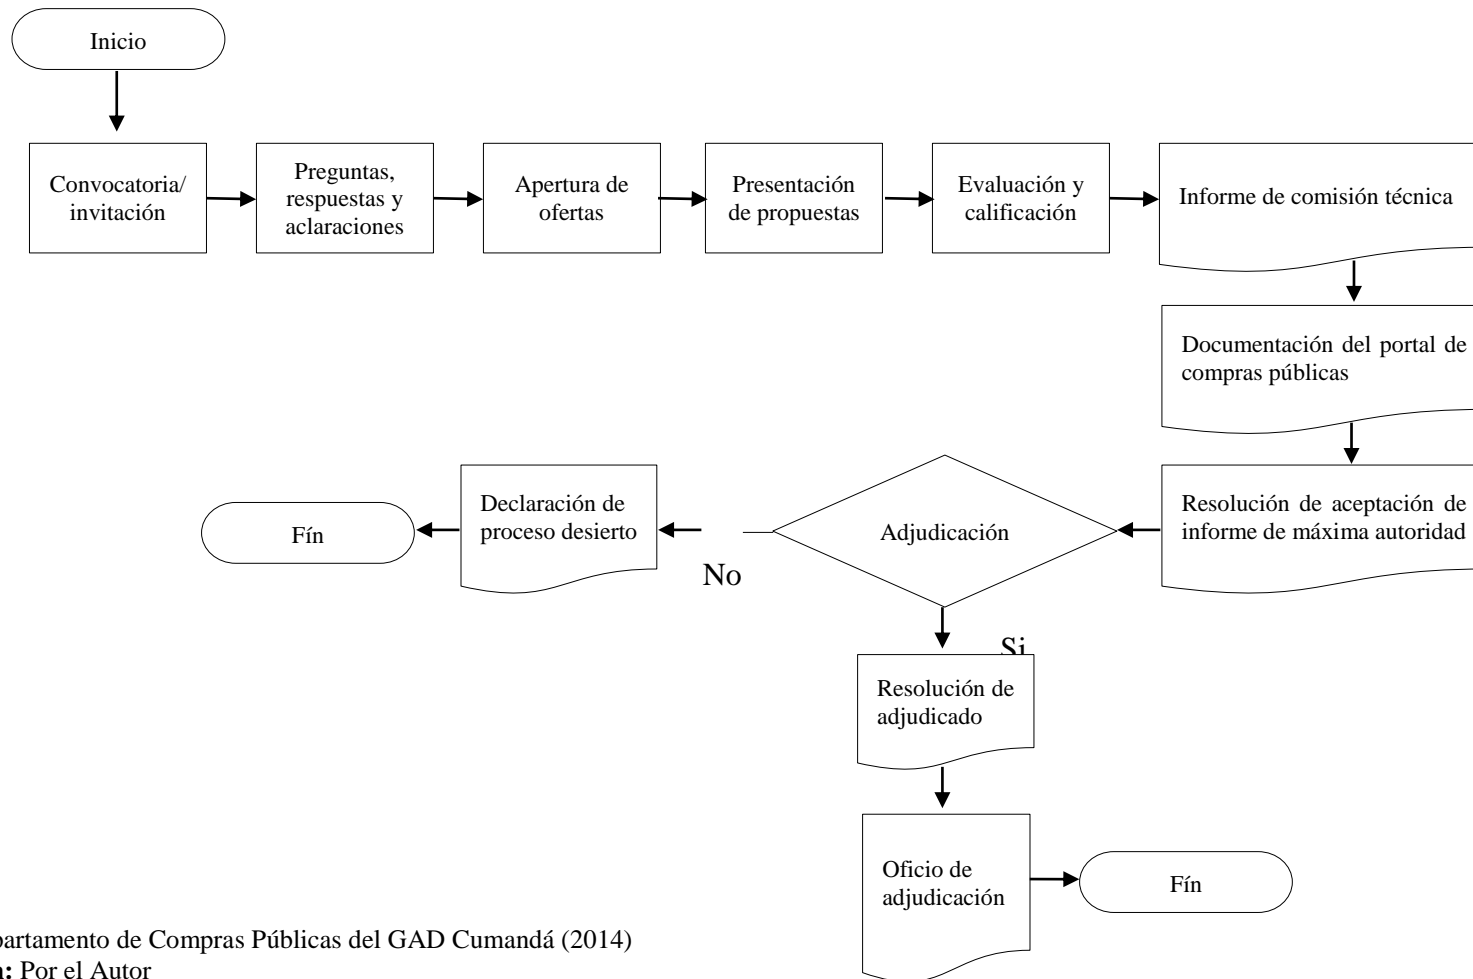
Inicio

Convocatoria/ invitación

Preguntas, respuestas y aclaraciones

Apertura de ofertas

Presentación de propuestas

Evaluación y calificación

Informe de comisión técnica

Documentación del portal de compras públicas

Resolución de aceptación de informe de máxima autoridad

Adjudicación

No

Declaración de proceso desierto

Fín

Si

Resolución de adjudicado

Oficio de adjudicación

Fín

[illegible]partamento de Compras Públicas del GAD Cumandá (2014)
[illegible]a: Por el Autor